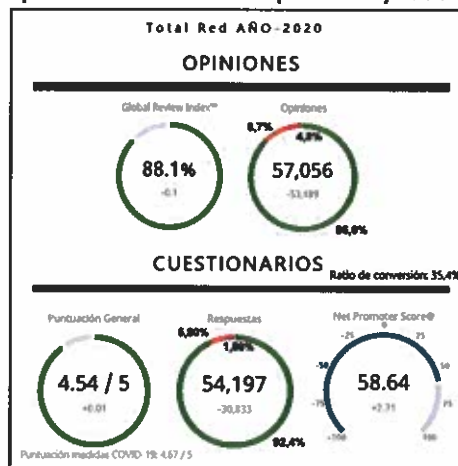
Total Red AÑO-2020

OPINIONES

Global Review Index™

88.1%

-0.1

Opiniones

8,7%

4,8%

57,056

-53,189

86,6%

CUESTIONARIOS

Ratio de conversión: 35,4%

Puntuación General

4.54 / 5

+0.01

Puntuación medidas COVID-19: 4.67 / 5

Respuestas

6,00%

1,60%

54,197

-30,833

92,4%

Net Promoter Score®

0

-25

25

-50

50

-75

75

-100

100

58.64

+2.71